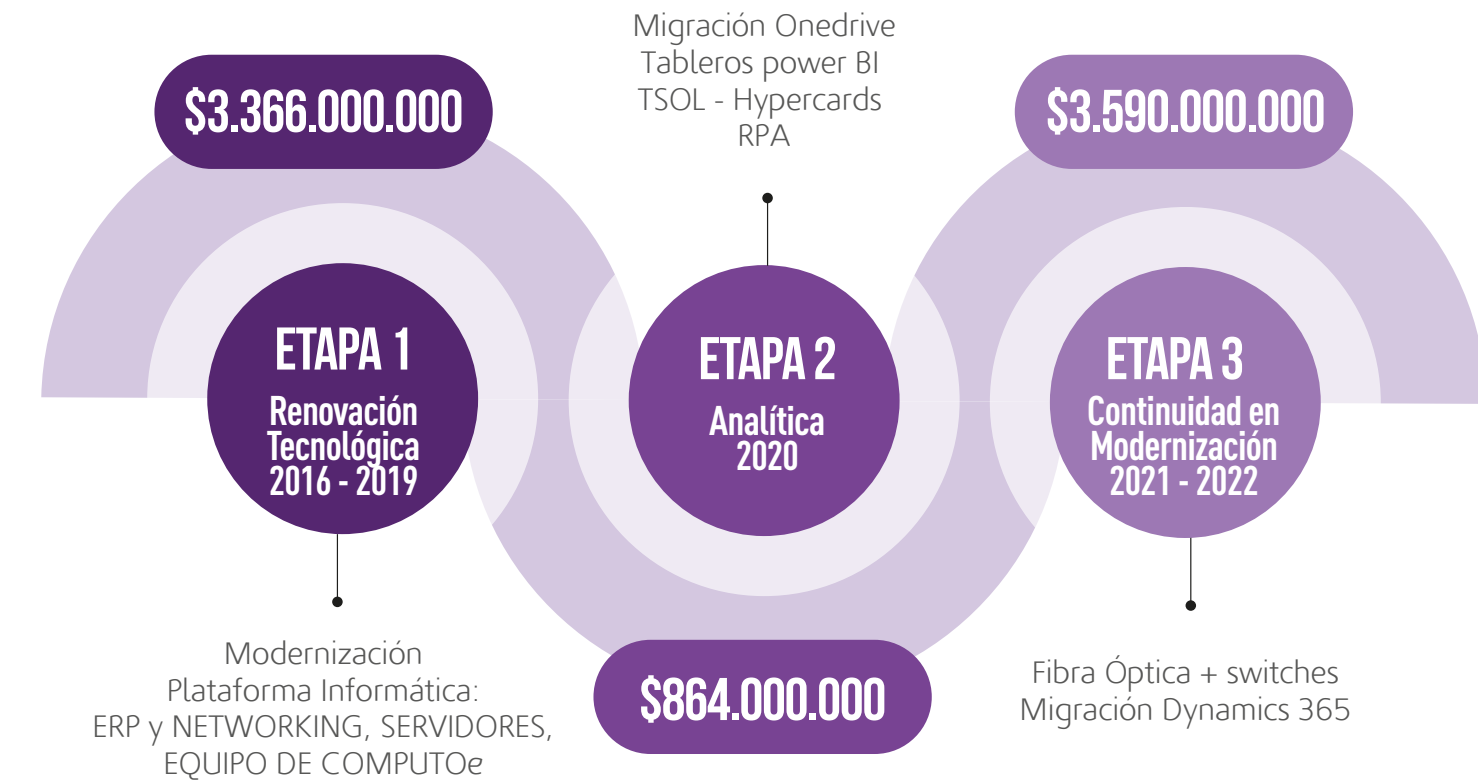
Migración Onedrive
Tableros power BI
TSOL - Hypercards
RPA

$3.366.000.000

$3.590.000.000

ETAPA 1
Renovación Tecnológica
2016 - 2019

ETAPA 2
Analítica
2020

ETAPA 3
Continuidad en Modernización
2021 - 2022

Modernización
Plataforma Informática:
ERP y NETWORKING, SERVIDORES,
EQUIPO DE COMPUTOe

$864.000.000

Fibra Óptica + switches
Migración Dynamics 365